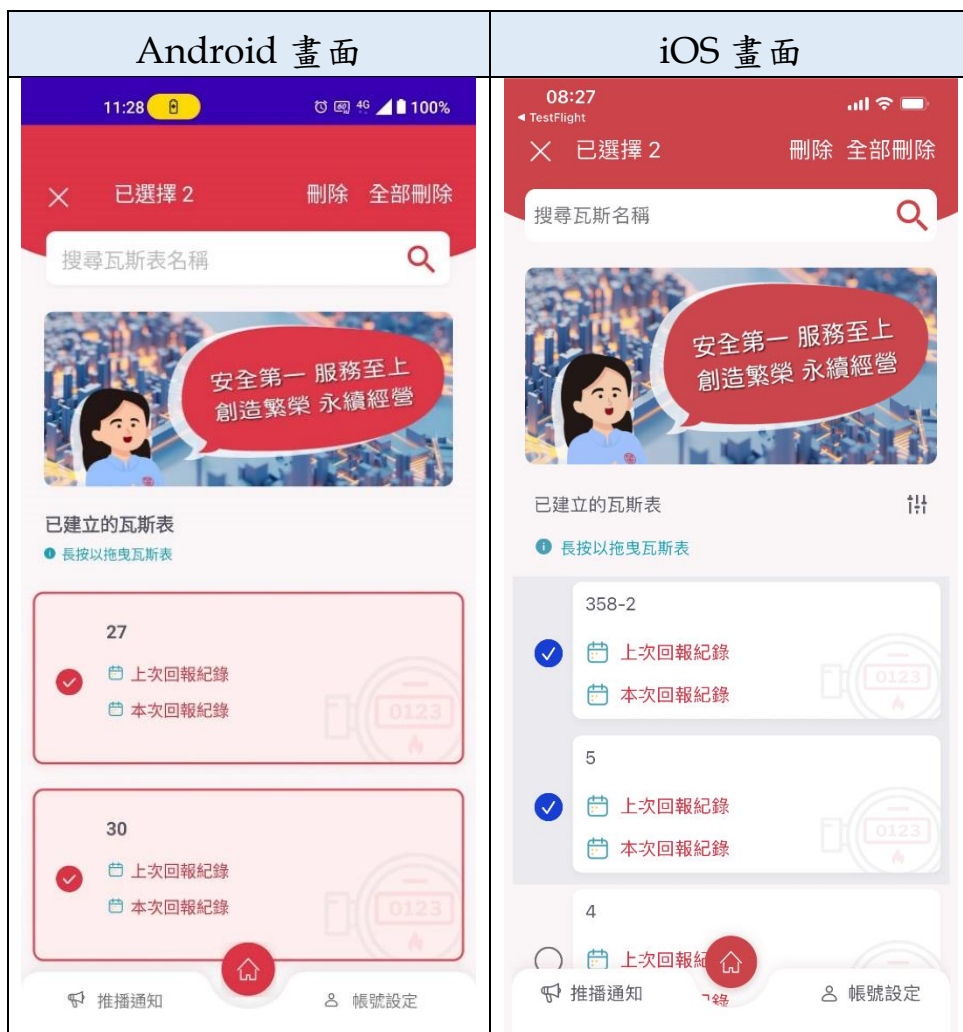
| Android 畫面 | iOS 畫面 |
|---|---|
| 11:28 100% | 08:27 ◂ TestFlight |

× 已選擇 2 刪除 全部刪除

搜尋瓦斯表名稱

安全第一 服務至上
創造繁榮 永續經營

已建立的瓦斯表

長按以拖曳瓦斯表

27

上次回報紀錄

本次回報紀錄

0123

30

上次回報紀錄

本次回報紀錄

0123

推播通知

帳號設定

× 已選擇 2 刪除 全部刪除

搜尋瓦斯表名稱

安全第一 服務至上
創造繁榮 永續經營

已建立的瓦斯表

長按以拖曳瓦斯表

358-2

上次回報紀錄

本次回報紀錄

0123

5

上次回報紀錄

本次回報紀錄

0123

4

上次回報紀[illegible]

推播通知

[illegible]錄

帳號設定